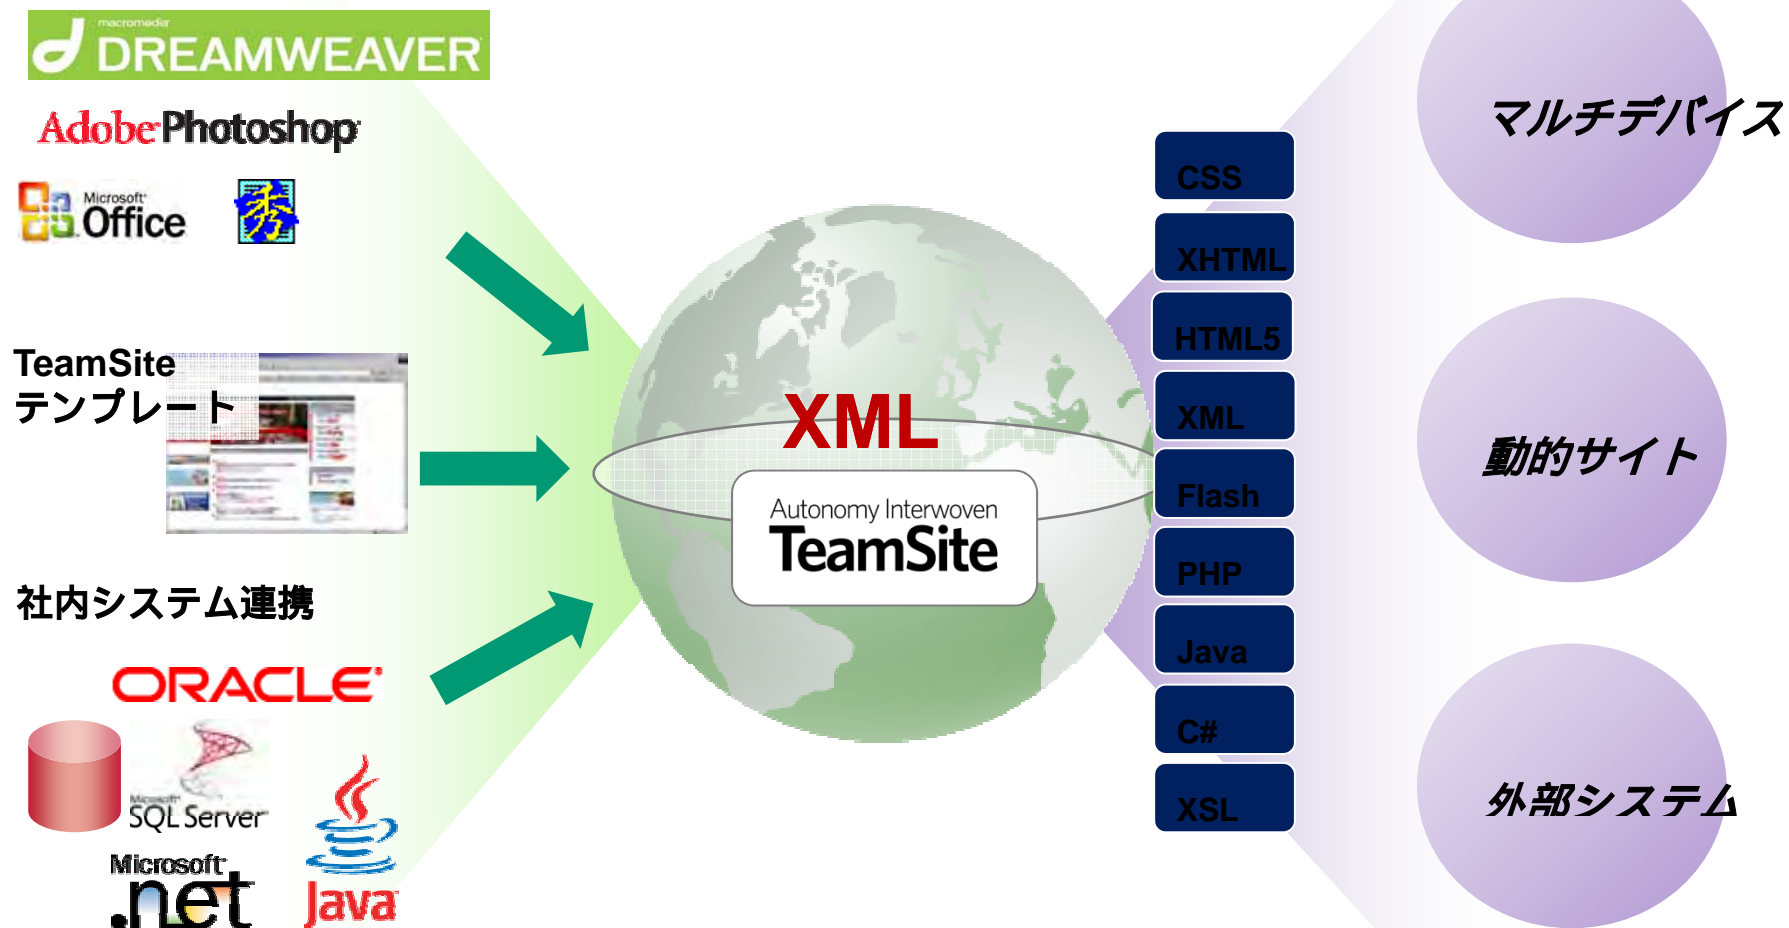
macromedia DREAMWEAVER

Adobe Photoshop

Microsoft Office

秀

TeamSite テンプレート

社内システム連携

ORACLE

Microsoft SQL Server

Microsoft .net

Java

XML

Autonomy Interwoven TeamSite

CSS

XHTML

HTML5

XML

Flash

PHP

Java

C#

XSL

マルチデバイス

動的サイト

外部システム